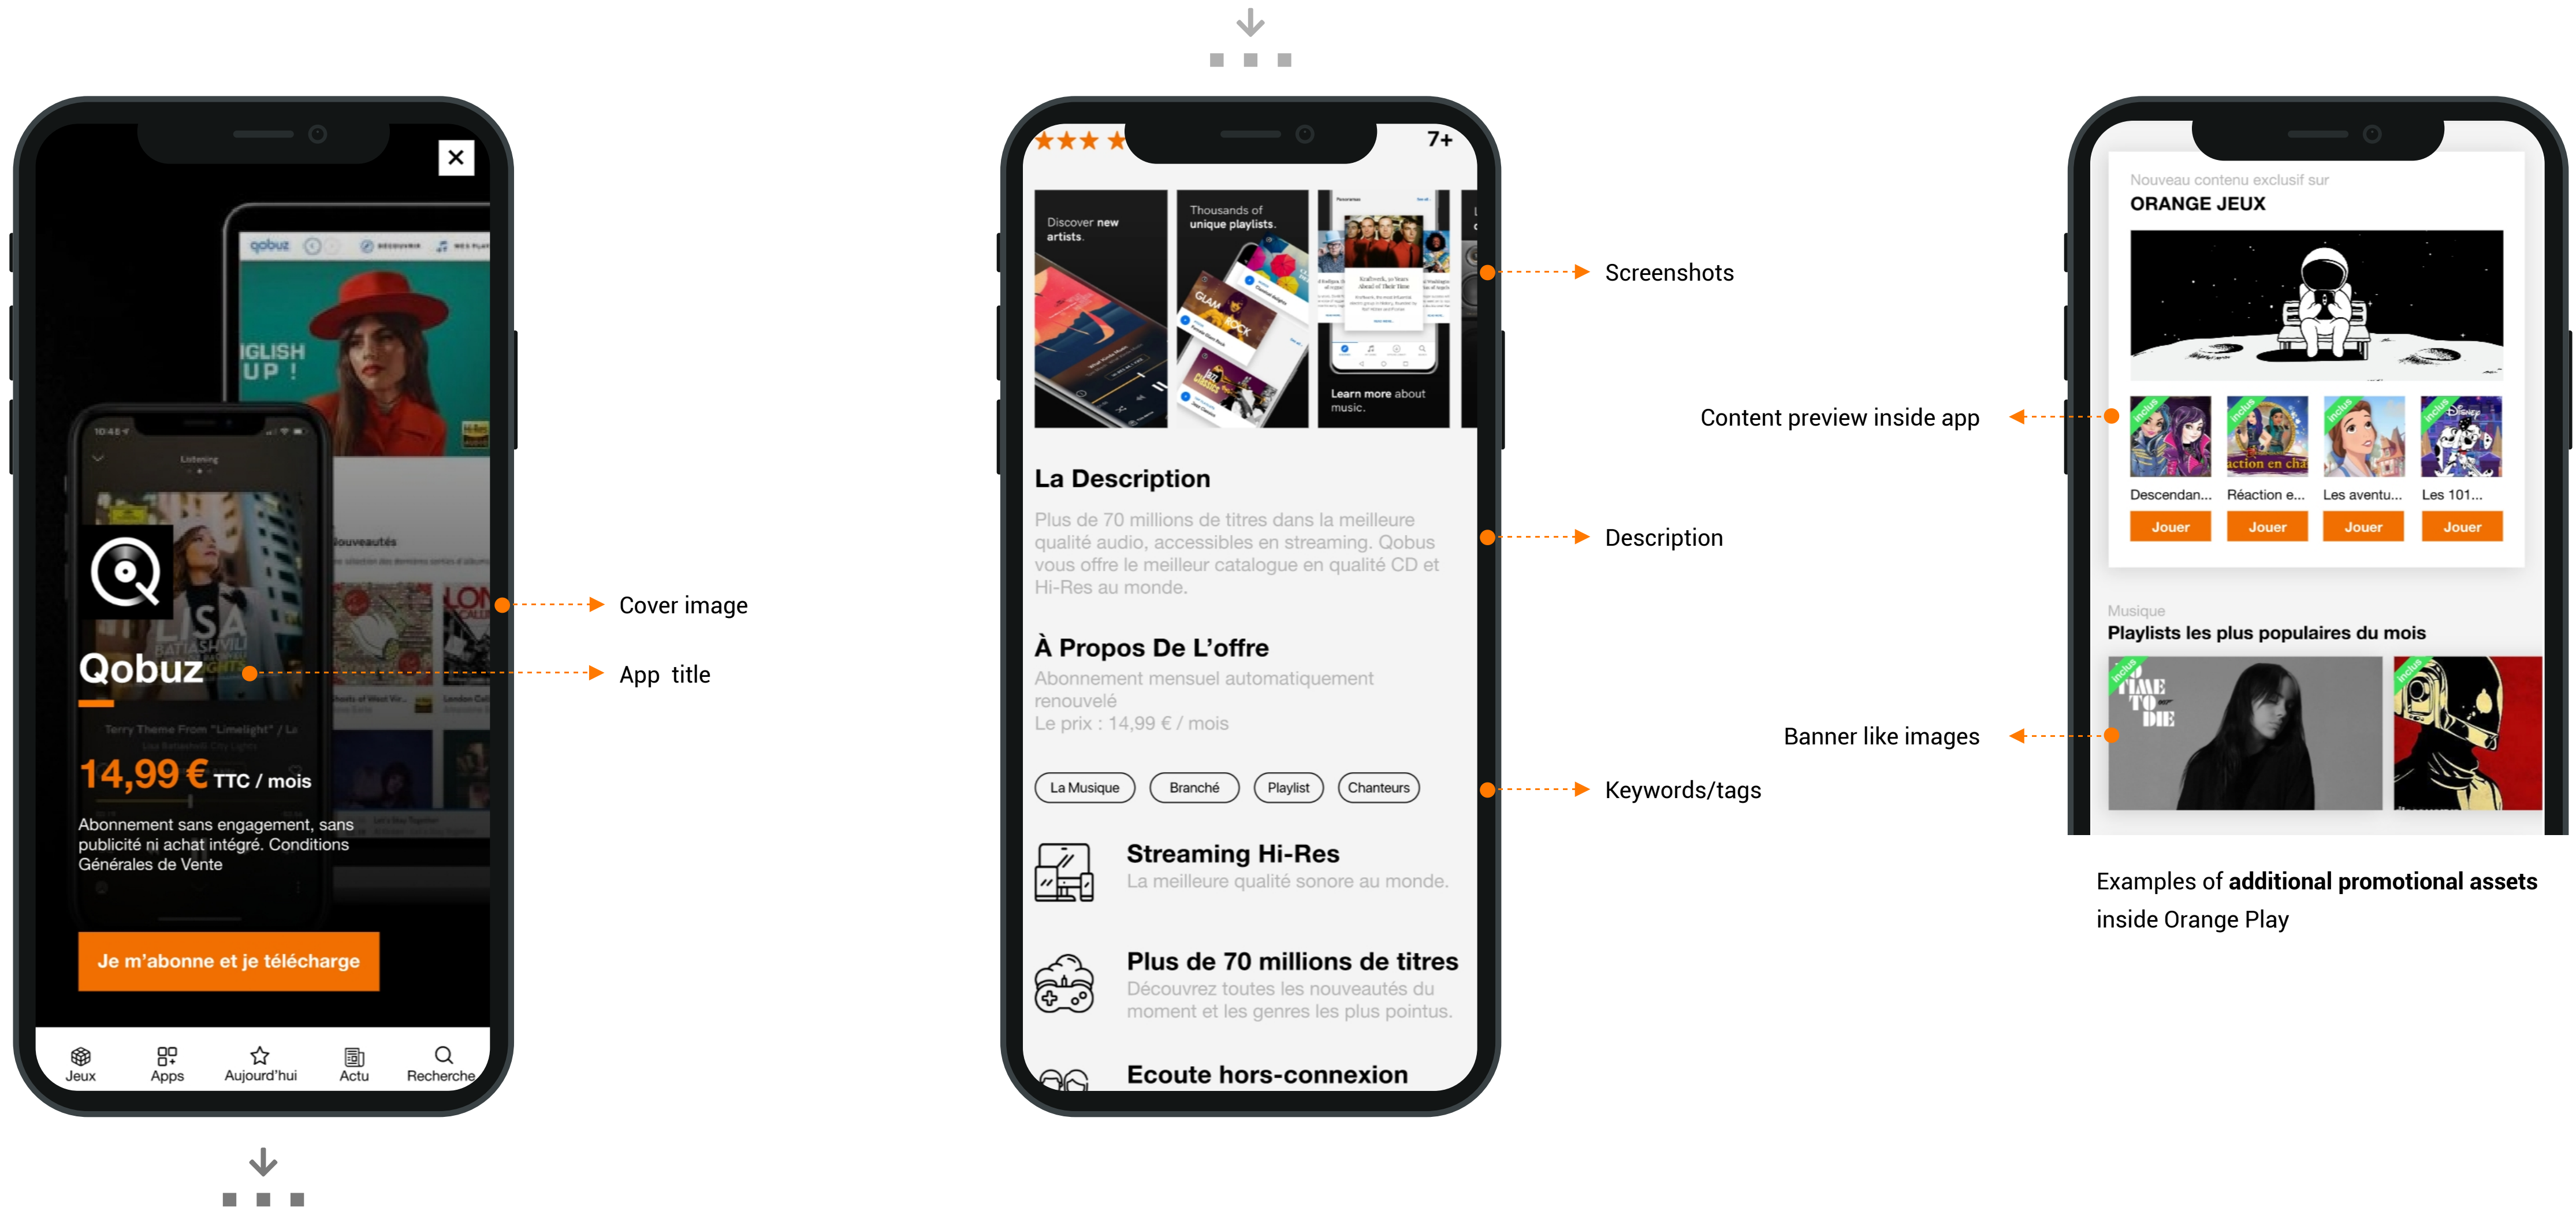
×

Qobuz

14,99 € TTC / mois

Abonnement sans engagement, sans publicité ni achat intégré. Conditions Générales de Vente

Je m'abonne et je télécharge

Jeux Apps Aujourd'hui Actu Recherche

Cover image

App title

7+

Discover new artists.

Thousands of unique playlists.

Learn more about music.

La Description

Plus de 70 millions de titres dans la meilleure qualité audio, accessibles en streaming. Qobus vous offre le meilleur catalogue en qualité CD et Hi-Res au monde.

À Propos De L'offre

Abonnement mensuel automatiquement renouvelé
Le prix : 14,99 € / mois

La Musique | Branché | Playlist | Chanteurs

Streaming Hi-Res
La meilleure qualité sonore au monde.

Plus de 70 millions de titres
Découvrez toutes les nouveautés du moment et les genres les plus pointus.

Ecoute hors-connexion

Screenshots

Description

Keywords/tags

Nouveau contenu exclusif sur
ORANGE JEUX

Descendan... Réaction e... Les aventu... Les 101...

Jouer Jouer Jouer Jouer

Musique
Playlists les plus populaires du mois

Content preview inside app

Banner like images

Examples of **additional promotional assets** inside Orange Play